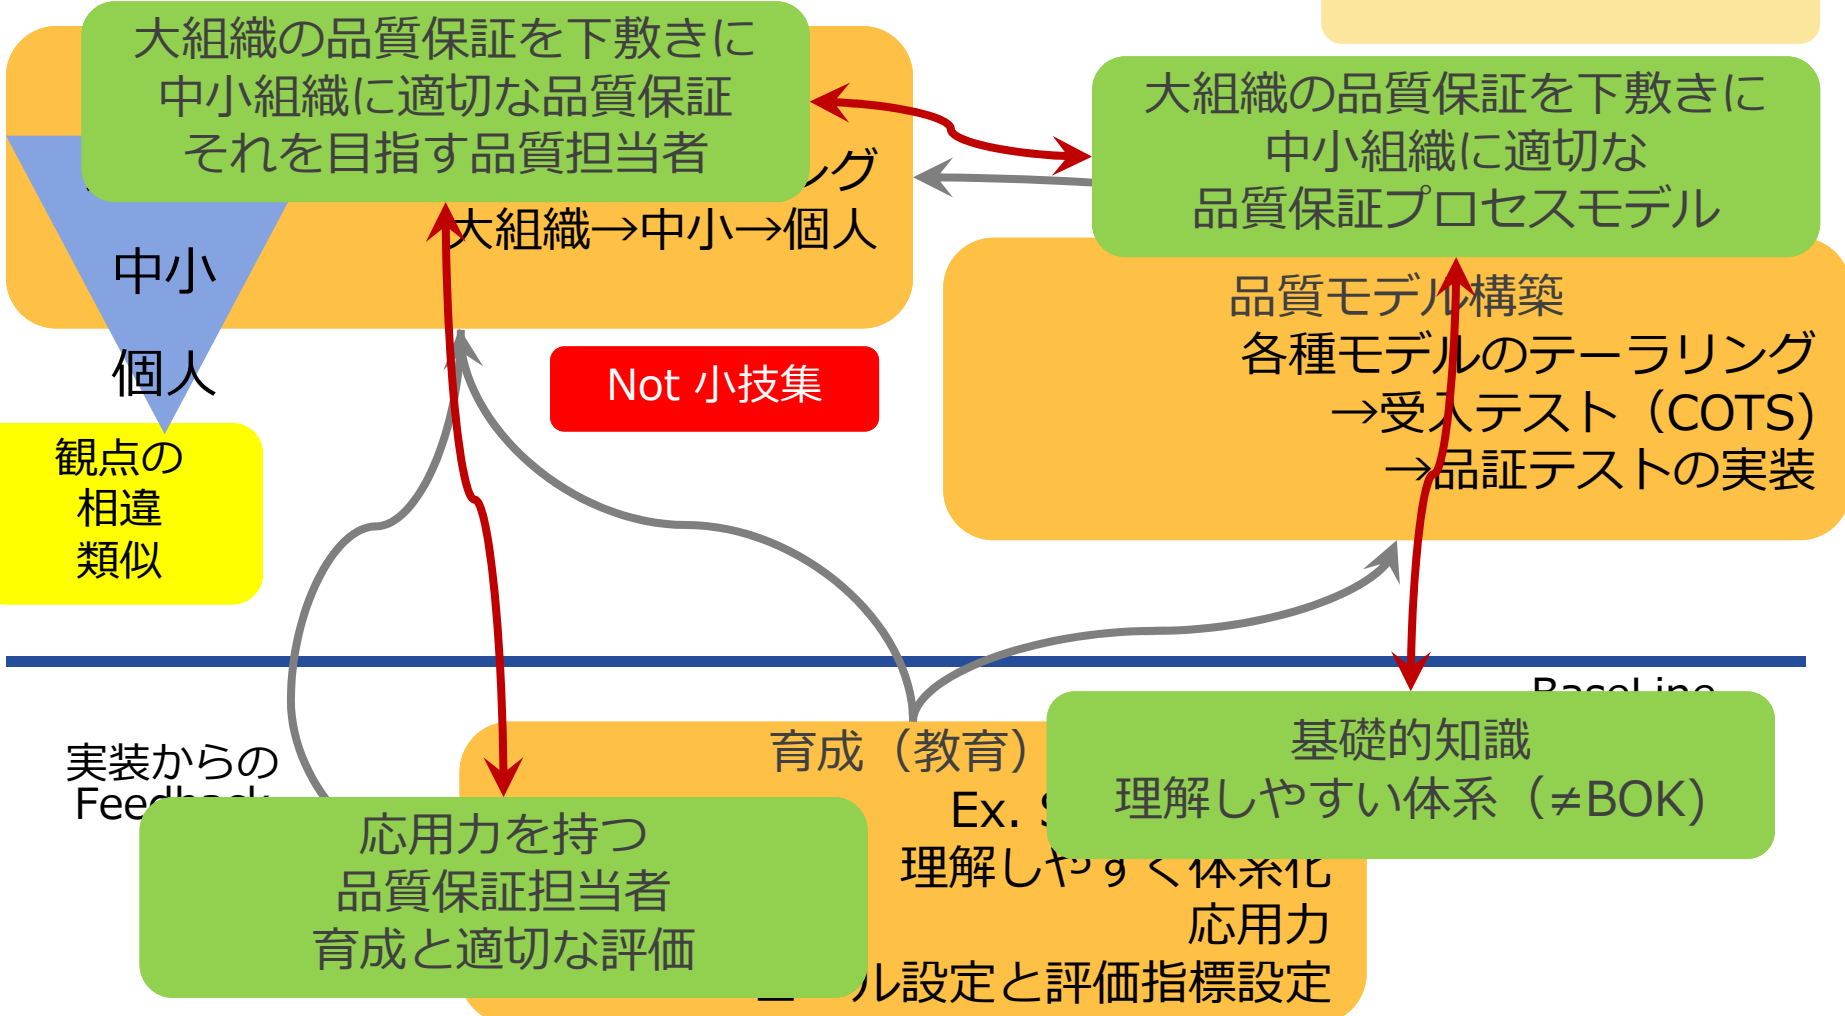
大組織の品質保証を下敷きに
中小組織に適切な品質保証
それを目指す品質担当者

ング
大組織→中小→個人

中小

個人

観点の
相違
類似

Not 小技集

大組織の品質保証を下敷きに
中小組織に適切な
品質保証プロセスモデル

品質モデル構築
各種モデルのテーラリング
→受入テスト（COTS)
→品証テストの実装

Baseline

実装からの
Feedback

育成（教育）
Ex.
理解しやすく体系化
応用力
ル設定と評価指標設定

応用力を持つ
品質保証担当者
育成と適切な評価

基礎的知識
理解しやすい体系（≠BOK)